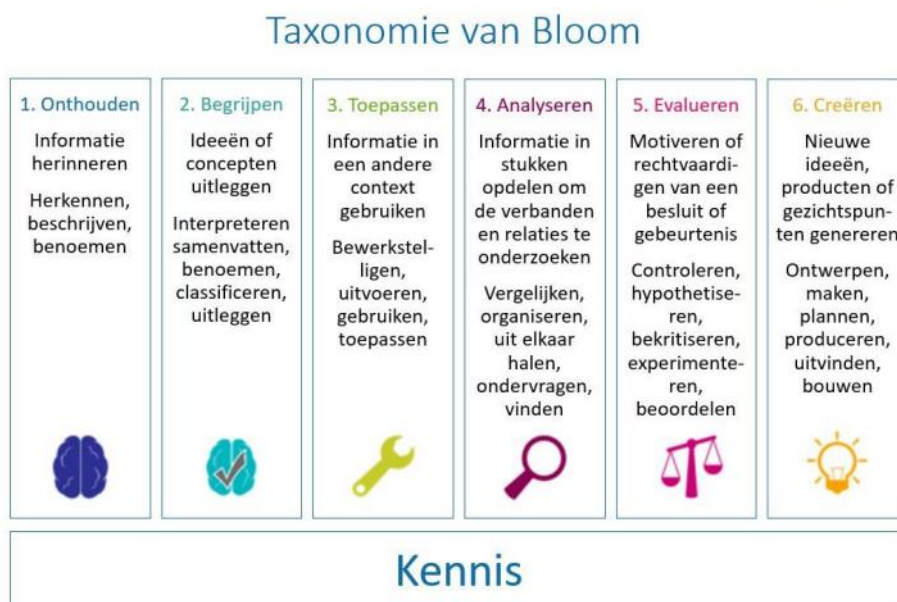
Taxonomie van Bloom

1. Onthouden

Informatie herinneren

Herkennen, beschrijven, benoemen

2. Begrijpen

Ideeën of concepten uitleggen

Interpreteren samenvatten, benoemen, classificeren, uitleggen

3. Toepassen

Informatie in een andere context gebruiken

Bewerkstelligen, uitvoeren, gebruiken, toepassen

4. Analyseren

Informatie in stukken opdelen om de verbanden en relaties te onderzoeken

Vergelijken, organiseren, uit elkaar halen, ondervragen, vinden

5. Evalueren

Motiveren of rechtvaardigen van een besluit of gebeurtenis

Controleren, hypothetiseren, bekritiseren, experimenteren, beoordelen

6. Creëren

Nieuwe ideeën, producten of gezichtspunten genereren

Ontwerpen, maken, plannen, produceren, uitvinden, bouwen

Kennis